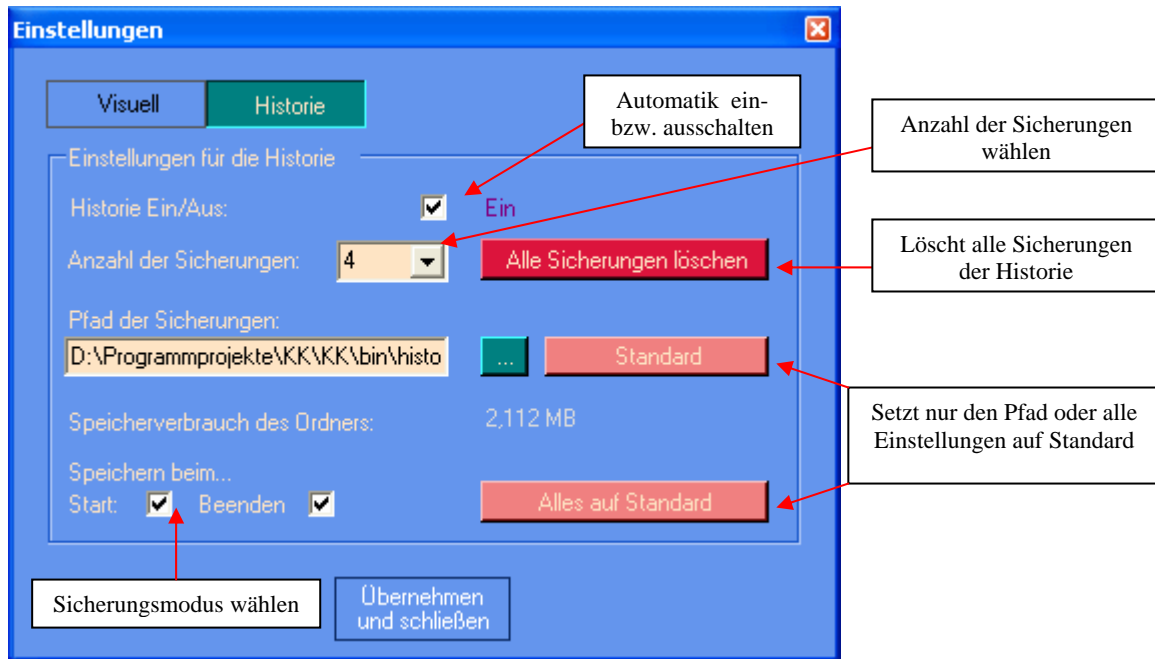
Einstellungen

Visuell
Historie

Automatik ein- bzw. ausschalten

Anzahl der Sicherungen wählen

Einstellungen für die Historie

Historie Ein/Aus: Ein

Anzahl der Sicherungen: 4

Alle Sicherungen löschen

Löscht alle Sicherungen der Historie

Pfad der Sicherungen:

D:\Programmprojekte\KK\KK\bin\histo

...

Standard

Speicherverbrauch des Ordners: 2,112 MB

Setzt nur den Pfad oder alle Einstellungen auf Standard

Speichern beim...
Start: Beenden

Alles auf Standard

Sicherungsmodus wählen

Übernehmen und schließen